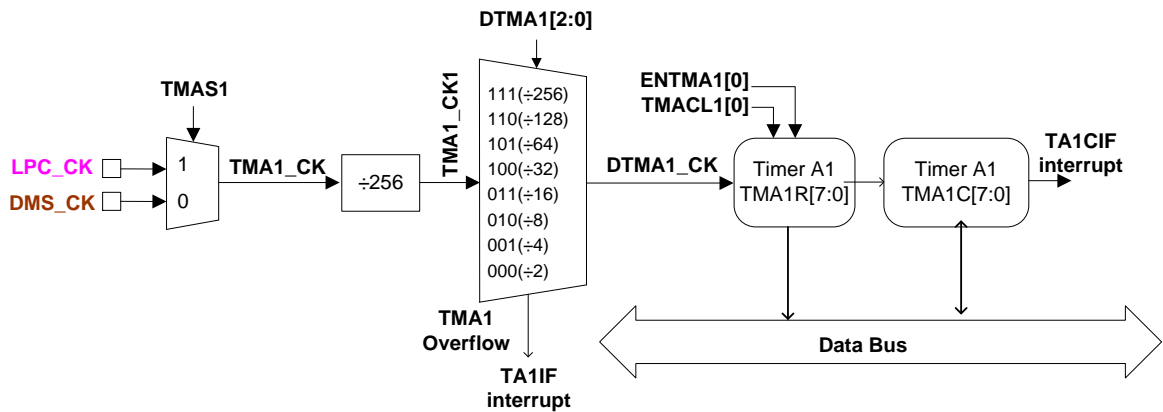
DTMA1[2:0]

TMAS1

LPC_CK

DMS_CK

1

0

TMA1_CK

÷256

TMA1_CK1

111(÷256)
110(÷128)
101(÷64)
100(÷32)
011(÷16)
010(÷8)
001(÷4)
000(÷2)

TMA1
Overflow

TA1IF
interrupt

ENTMA1[0]
TMACL1[0]

DTMA1_CK

Timer A1
TMA1R[7:0]

Timer A1
TMA1C[7:0]

TA1CIF
interrupt

Data Bus